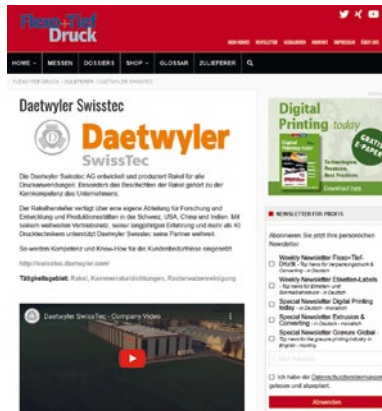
Flexo+Tief Druck

HOME | MESSEN | DOSSIERS | SHOP | GLOSSAR | ZULIEFERER

FLEXO+TIEF-DRUCK / ZULIEFERER / DAETWYLER SWISSTEC

Daetwyler Swisstec

Daetwyler SwissTec

Die Daetwyler SwissTec AG entwickelt und produziert Rakel für alle Druckanwendungen. Besonders das Beschichten der Rakel gehört zu der Kernkompetenz des Unternehmens.

Der Rakelhersteller verfügt über eine eigene Abteilung für Forschung und Entwicklung und Produktionsstätten in der Schweiz, USA, China und Indien. Mit seinem weltweiten Vertriebsnetz, seiner langjährigen Erfahrung und mehr als 40 Drucktechnikern unterstützt Daetwyler Swisstec seine Partner weltweit.

So werden Kompetenz und Know-How für die Kundenbedürfnisse eingesetzt.

http://swisstec.daetwyler.com/

Tätigkeitsgebiet: Rakel, Kammerrakeldichtungen, Rasterwalzenreinigung

Daetwyler SwissTec - Company Video

Digital Printing today

GRATIS E-PAPER

Technologien, Prozesse, Best Practices

Download hier

NEWSLETTER FÜR PROFIS

Abonnieren Sie jetzt Ihre persönlichen Newsletter:

Weekly Newsletter Flexo+Tief-Druck - Top-News für Verpackungsdruck & Converting - in Deutsch

Weekly Newsletter Etiketten-Labels - Top-News für Etiketten- und Schmalbahndrucker - in Deutsch

Special Newsletter Digital Printing today - in Deutsch - monatlich

Special Newsletter Extrusion & Converting - in Deutsch - monatlich

Special Newsletter Gravure Global - Top-news for the gravure printing industry in English - monthly

E-Mail-Adresse

Ich habe die Datenschutzbestimmungen gelesen und akzeptiert.

Absenden